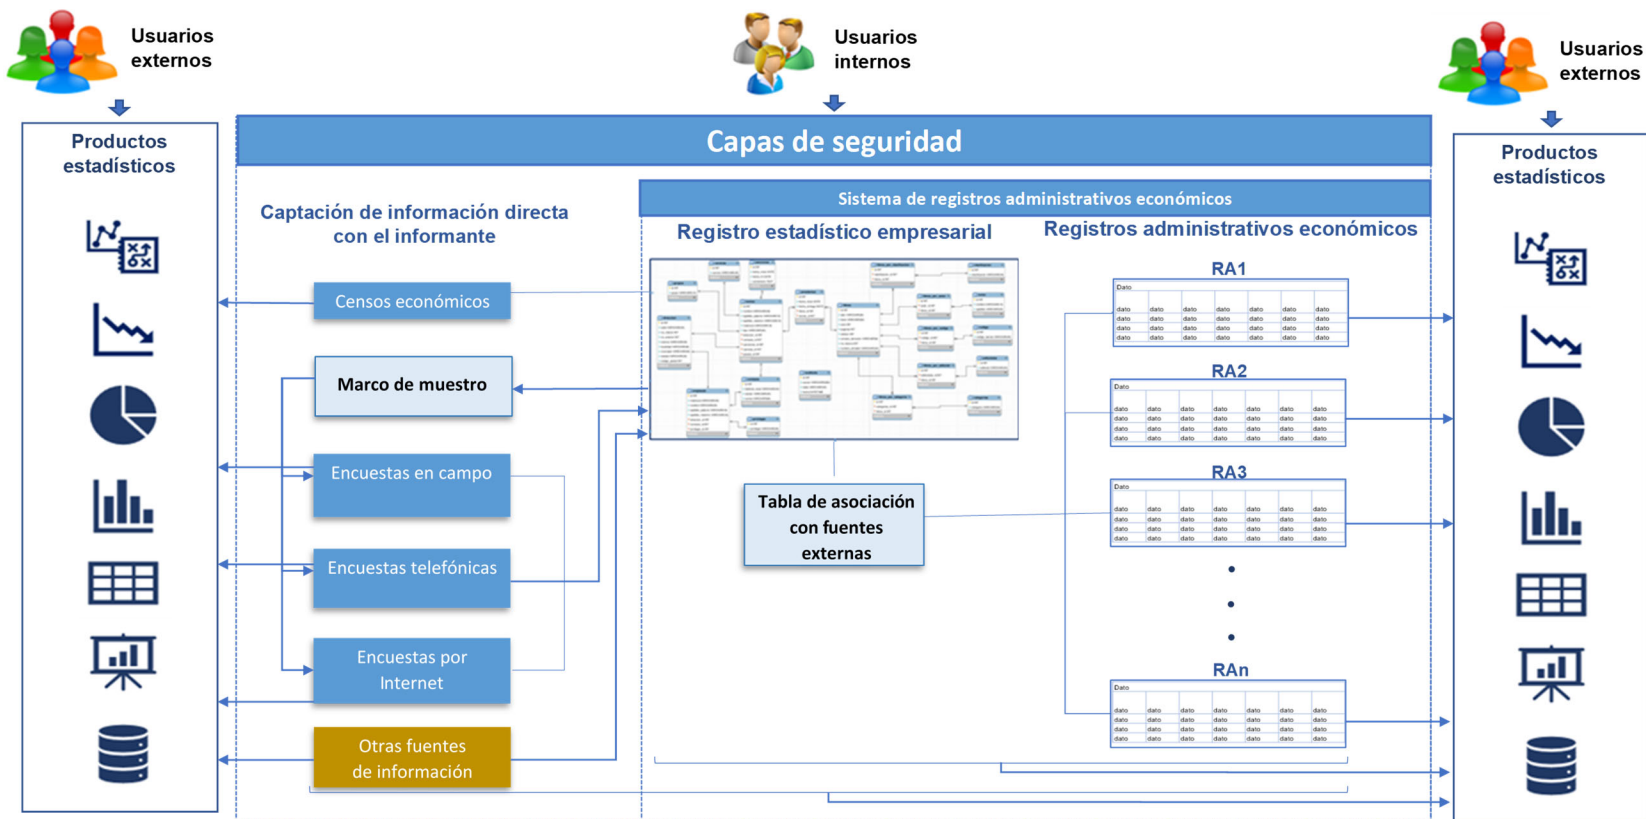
Usuarios externos

Usuarios internos

Usuarios externos

Productos estadísticos

Capas de seguridad

Productos estadísticos

Captación de información directa con el informante

Sistema de registros administrativos económicos

Registro estadístico empresarial

Registros administrativos económicos

Censos económicos

Marco de muestreo

Encuestas en campo

Encuestas telefónicas

Encuestas por Internet

Otras fuentes de información

Tabla de asociación con fuentes externas

RA1

RA2

RA3

RAn